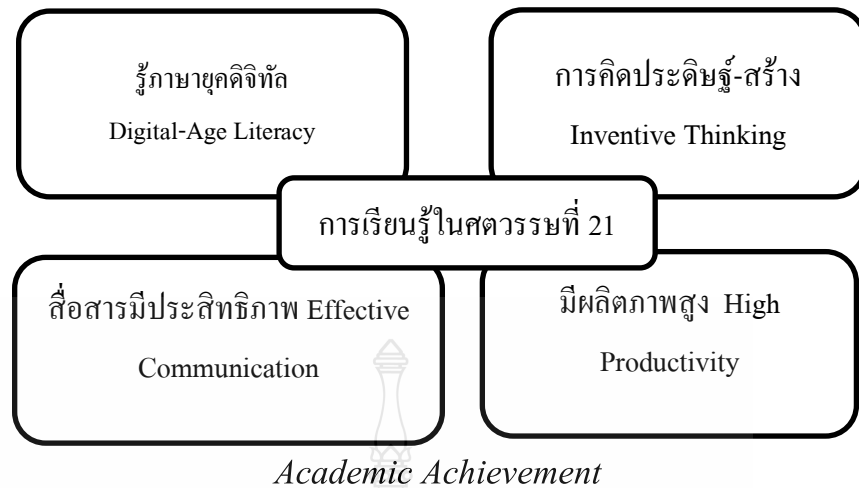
รู้ภาษายุคดิจิทัล
Digital-Age Literacy

การคิดประดิษฐ์-สร้าง
Inventive Thinking

การเรียนรู้ในศตวรรษที่ 21

สื่อสารมีประสิทธิภาพ Effective Communication

มีผลิตภาพสูง High Productivity

Academic Achievement